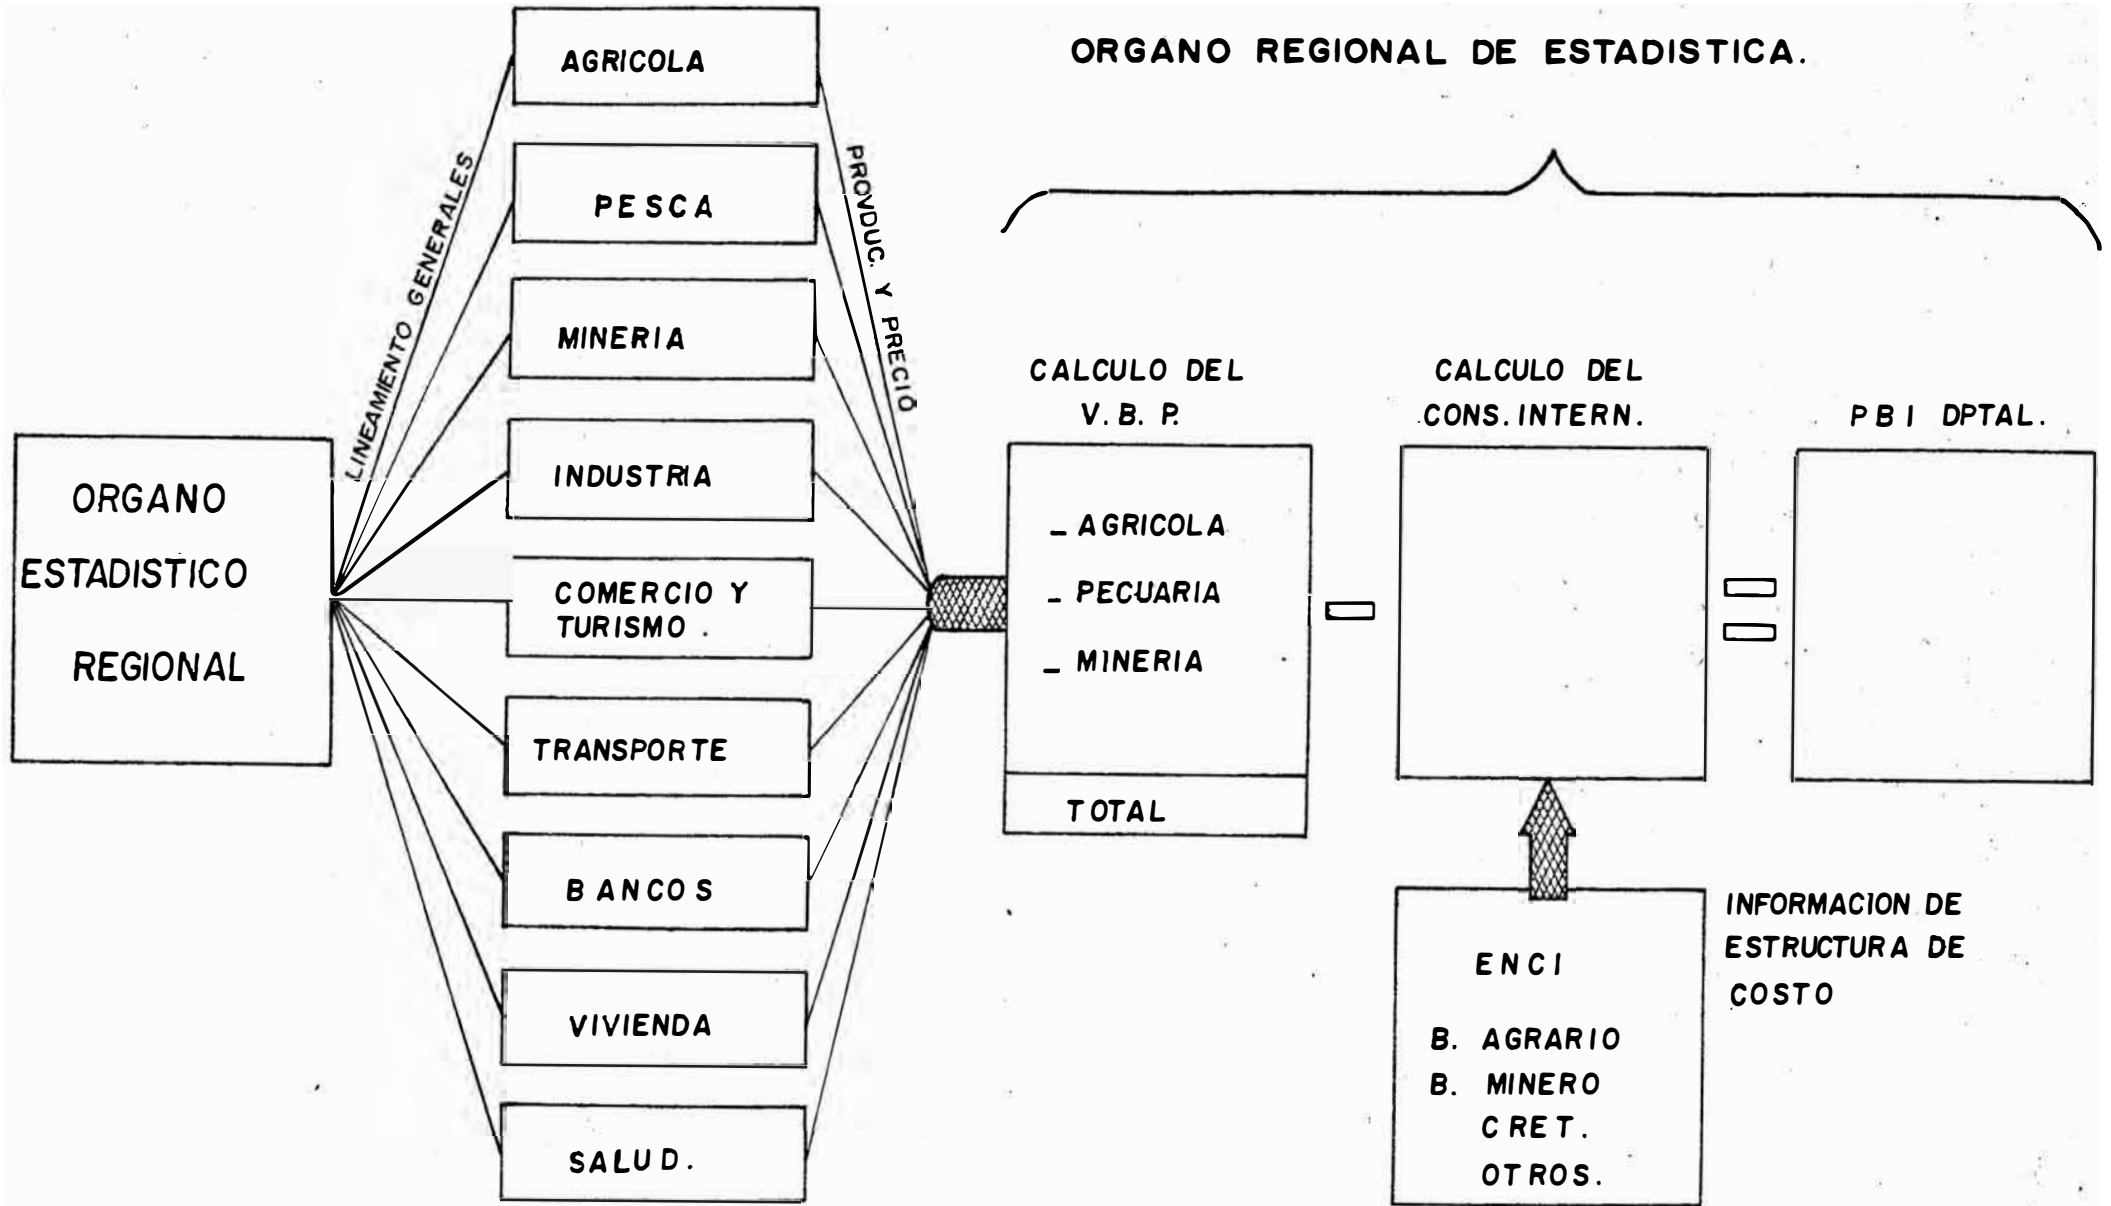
ORGANO REGIONAL DE ESTADISTICA.

ORGANO ESTADISTICO REGIONAL

LINEAMIENTO GENERALES

AGRICOLA

PESCA

MINERIA

INDUSTRIA

COMERCIO Y TURISMO.

TRANSPORTE

BANCOS

VIVIENDA

SALUD.

PRODUC. Y PRECIO

CALCULO DEL V. B. P.

_ AGRICOLA
_ PECUARIA
_ MINERIA

TOTAL

CALCULO DEL CONS. INTERN.

PBI DPTAL.

ENCI
B. AGRARIO
B. MINERO
CRET.
OTROS.

INFORMACION DE ESTRUCTURA DE COSTO